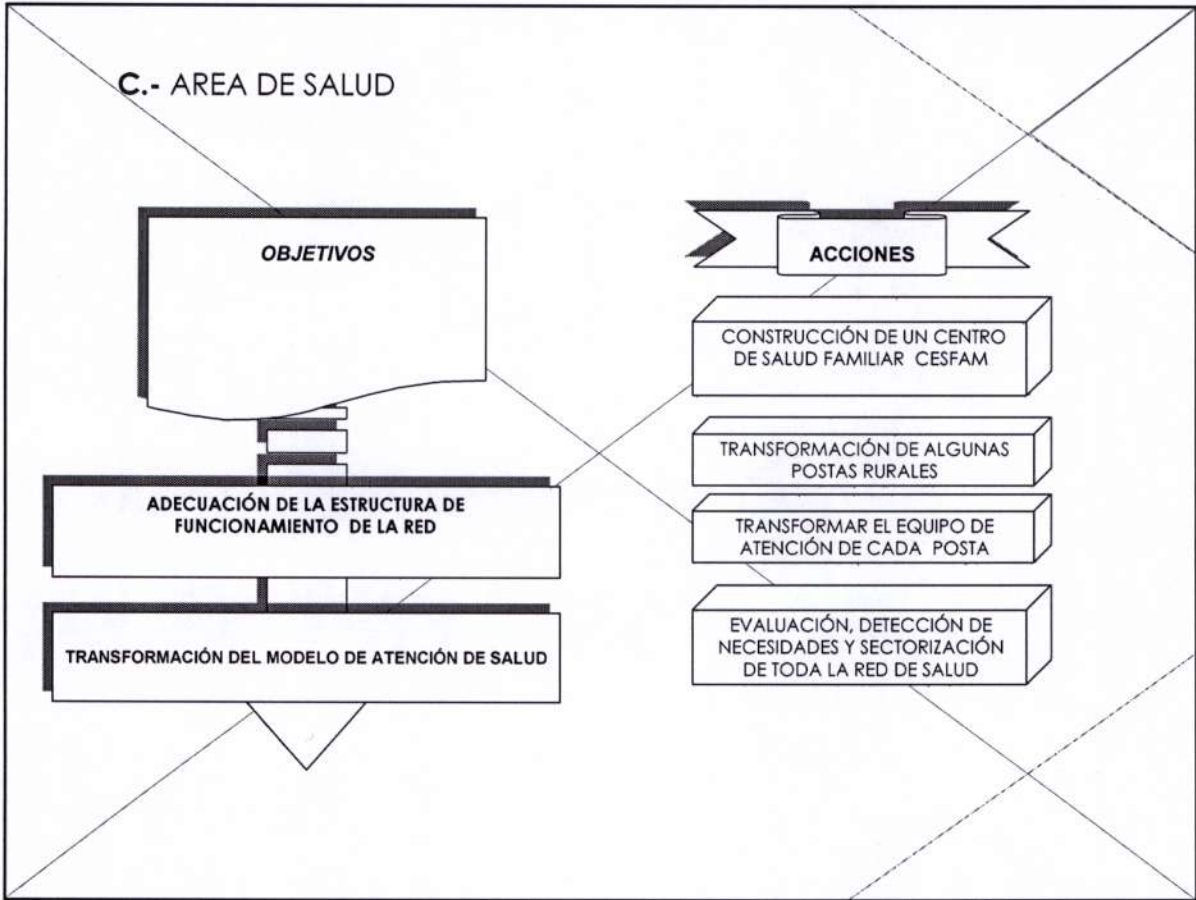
C.- AREA DE SALUD

OBJETIVOS

ACCIONES

CONSTRUCCIÓN DE UN CENTRO DE SALUD FAMILIAR CESFAM

TRANSFORMACIÓN DE ALGUNAS POSTAS RURALES

ADECUACIÓN DE LA ESTRUCTURA DE FUNCIONAMIENTO DE LA RED

TRANSFORMAR EL EQUIPO DE ATENCIÓN DE CADA POSTA

TRANSFORMACIÓN DEL MODELO DE ATENCIÓN DE SALUD

EVALUACIÓN, DETECCIÓN DE NECESIDADES Y SECTORIZACIÓN DE TODA LA RED DE SALUD